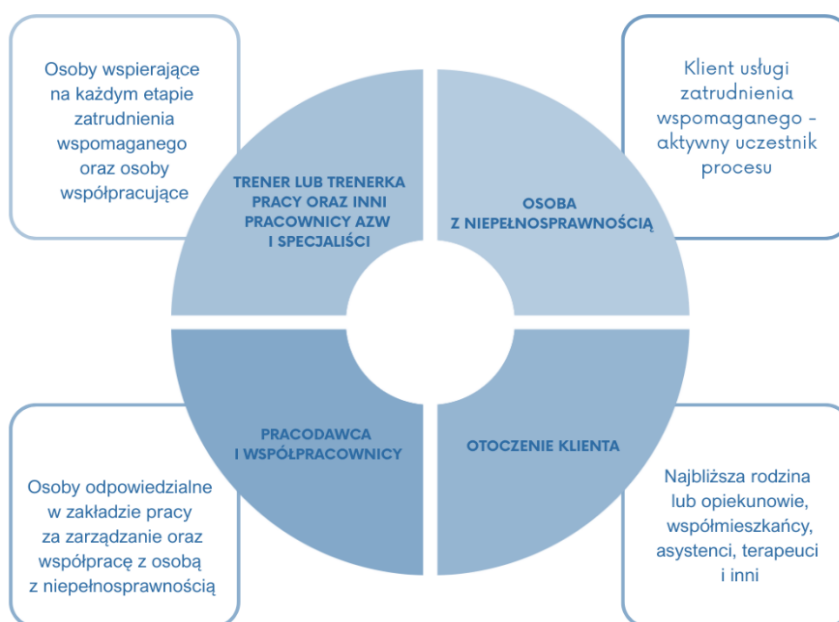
Osoby wspierające na każdym etapie zatrudnienia wspomaganego oraz osoby współpracujące

TRENER LUB TRENERKA PRACY ORAZ INNI PRACOWNICY AZW I SPECJALIŚCI

OSOBA Z NIEPEŁNOSPRAWNOŚCIĄ

Klient usługi zatrudnienia wspomaganego - aktywny uczestnik procesu

PRACODAWCA I WSPÓŁPRACOWNICY

OTOCZENIE KLIENTA

Osoby odpowiedzialne w zakładzie pracy za zarządzanie oraz współpracę z osobą z niepełnosprawnością

Najbliższa rodzina lub opiekunowie, współmieszkańcy, asystenci, terapeuci i inni